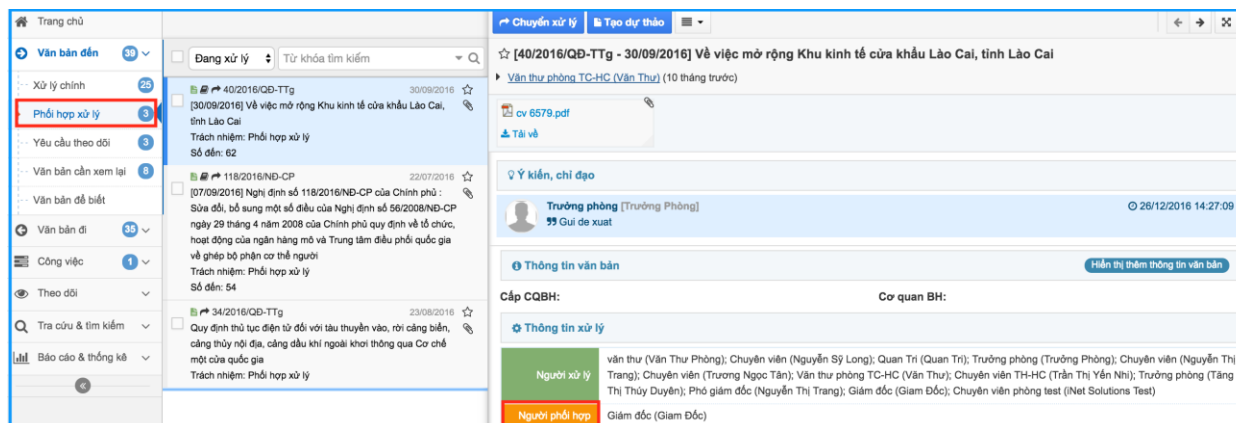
Trang chủ
Văn bản đến 39
Xử lý chính 25
Phối hợp xử lý 3
Yêu cầu theo dõi 3
Văn bản cần xem lại 8
Văn bản để biết
Văn bản đi 35
Công việc 1
Theo dõi
Tra cứu & tìm kiếm
Báo cáo & thống kê

Đang xử lý
Từ khóa tìm kiếm

40/2016/QĐ-TTg 30/09/2016
[30/09/2016] Về việc mở rộng Khu kinh tế cửa khẩu Lào Cai, tỉnh Lào Cai
Trách nhiệm: Phối hợp xử lý
Số đến: 62

118/2016/NĐ-CP 22/07/2016
[07/09/2016] Nghị định số 118/2016/NĐ-CP của Chính phủ : Sửa đổi, bổ sung một số điều của Nghị định số 56/2008/NĐ-CP ngày 29 tháng 4 năm 2008 của Chính phủ quy định về tổ chức, hoạt động của ngân hàng mô và Trung tâm điều phối quốc gia về ghép bộ phận cơ thể người
Trách nhiệm: Phối hợp xử lý
Số đến: 54

34/2016/QĐ-TTg 23/08/2016
Quy định thủ tục điện tử đối với tàu thuyền vào, rời cảng biển, cảng thủy nội địa, cảng dầu khí ngoài khơi thông qua Cơ chế một cửa quốc gia
Trách nhiệm: Phối hợp xử lý

Chuyển xử lý
Tạo dự thảo

[40/2016/QĐ-TTg - 30/09/2016] Về việc mở rộng Khu kinh tế cửa khẩu Lào Cai, tỉnh Lào Cai
Văn thư phòng TC-HC (Văn Thư) (10 tháng trước)

cv 6579.pdf
Tải về

Ý kiến, chỉ đạo

Trưởng phòng [Trưởng Phòng]
Gui de xuat
26/12/2016 14:27:09

Thông tin văn bản
Hiển thị thêm thông tin văn bản
Cấp CQBH:
Cơ quan BH:

Thông tin xử lý
Người xử lý
văn thư (Văn Thư Phòng); Chuyên viên (Nguyễn Sỹ Long); Quan Tri (Quan Trị); Trưởng phòng (Trưởng Phòng); Chuyên viên (Nguyễn Thị Trang); Chuyên viên (Trương Ngọc Tân); Văn thư phòng TC-HC (Văn Thư); Chuyên viên TH-HC (Trần Thị Yến Nhi); Trưởng phòng (Tăng Thị Thủy Duyên); Phó giám đốc (Nguyễn Thị Trang); Giám đốc (Giam Đốc); Chuyên viên phòng test (iNet Solutions Test)
Người phối hợp
Giám đốc (Giam Đốc)